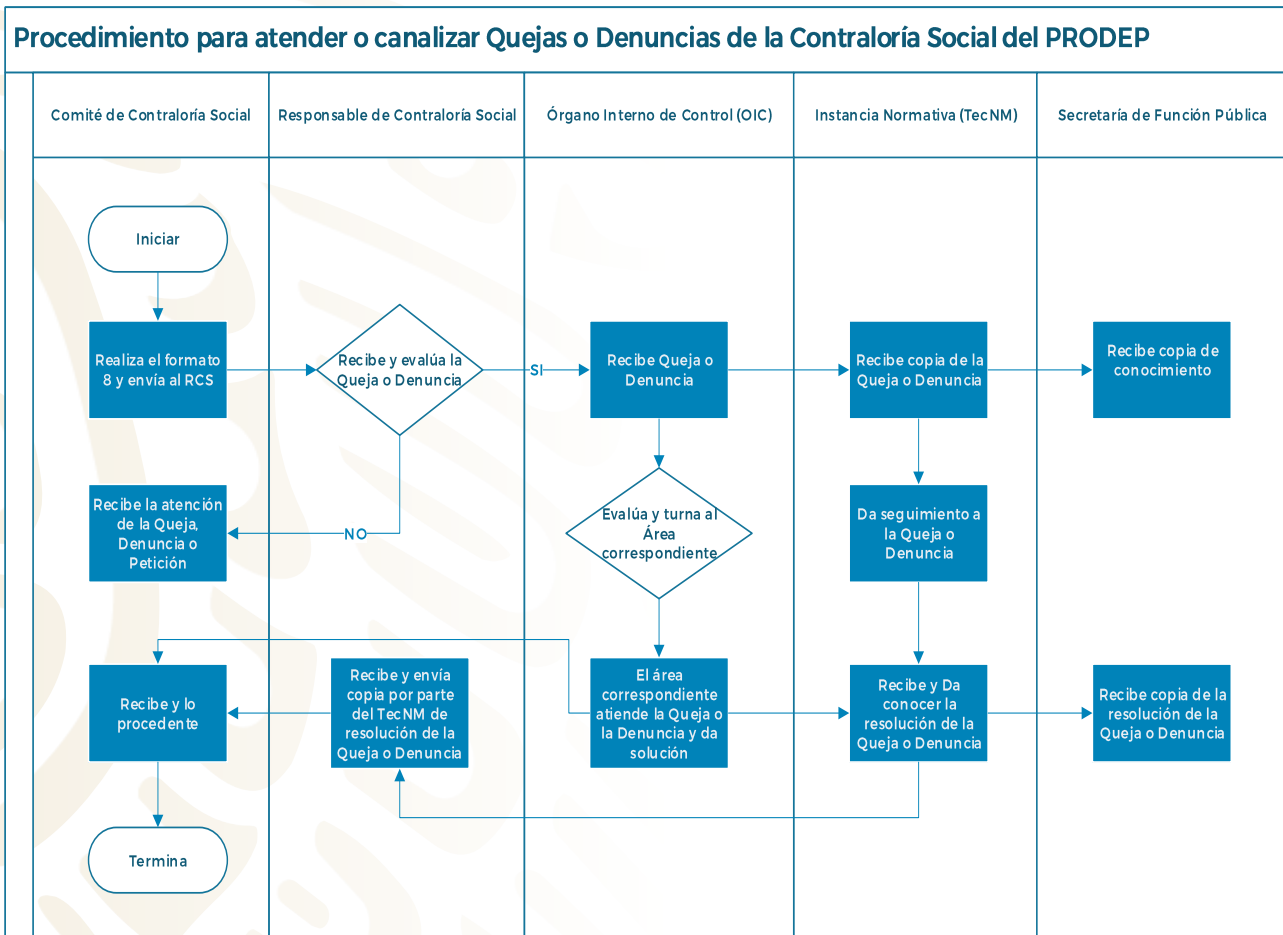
Procedimiento para atender o canalizar Quejas o Denuncias de la Contraloría Social del PRODEP

| Comité de Contraloría Social | Responsable de Contraloría Social | Órgano Interno de Control (OIC) | Instancia Normativa (TecNM) | Secretaría de Función Pública |
|---|---|---|---|---|

Iniciar

Realiza el formato 8 y envía al RCS

Recibe y evalúa la Queja o Denuncia

SI

Recibe Queja o Denuncia

Recibe copia de la Queja o Denuncia

Recibe copia de conocimiento

NO

Recibe la atención de la Queja, Denuncia o Petición

Evalúa y turna al Área correspondiente

Da seguimiento a la Queja o Denuncia

Recibe y lo procedente

Recibe y envía copia por parte del TecNM de resolución de la Queja o Denuncia

El área correspondiente atiende la Queja o la Denuncia y da solución

Recibe y Da conocer la resolución de la Queja o Denuncia

Recibe copia de la resolución de la Queja o Denuncia

Termina